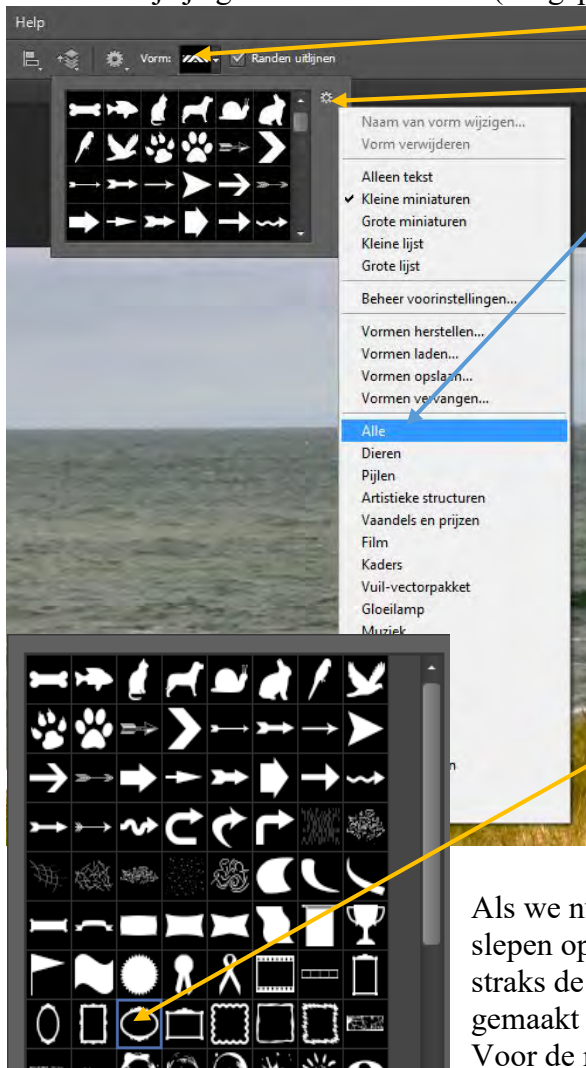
Help

Vorm: Randen uitlijnen

Naam van vorm wijzigen...
Vorm verwijderen
Alleen tekst
✓ Kleine miniaturen
Grote miniaturen
Kleine lijst
Grote lijst
Beheer voorinstellingen...
Vormen herstellen...
Vormen laden...
Vormen opslaan...
Vormen vervangen...
Alle
Dieren
Pijlen
Artistieke structuren
Vaandels en prijzen
Film
Kaders
Vuil-vectorpakket
Gloeilamp
Muziek

Als we n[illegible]
slepen op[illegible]
straks de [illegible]
gemaakt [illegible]
Voor de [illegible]